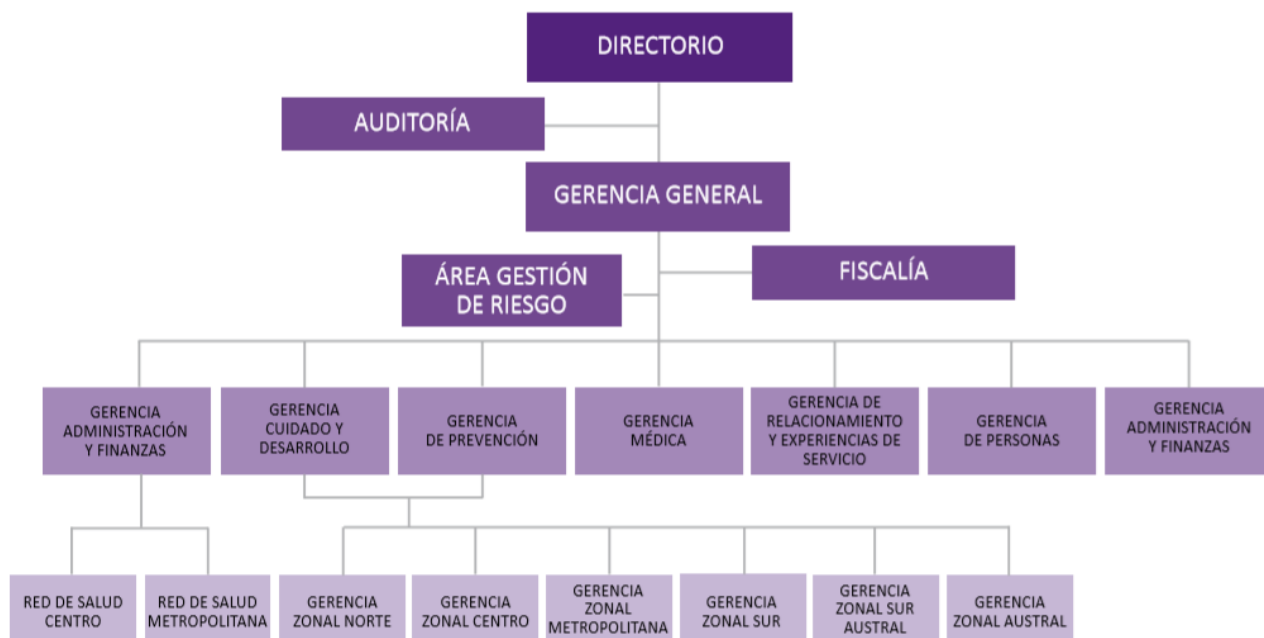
DIRECTORIO

AUDITORÍA

GERENCIA GENERAL

ÁREA GESTIÓN DE RIESGO

FISCALÍA

GERENCIA ADMINISTRACIÓN Y FINANZAS

GERENCIA CUIDADO Y DESARROLLO

GERENCIA DE PREVENCIÓN

GERENCIA MÉDICA

GERENCIA DE RELACIONAMIENTO Y EXPERIENCIAS DE SERVICIO

GERENCIA DE PERSONAS

GERENCIA ADMINISTRACIÓN Y FINANZAS

RED DE SALUD CENTRO

RED DE SALUD METROPOLITANA

GERENCIA ZONAL NORTE

GERENCIA ZONAL CENTRO

GERENCIA ZONAL METROPOLITANA

GERENCIA ZONAL SUR

GERENCIA ZONAL SUR AUSTRAL

GERENCIA ZONAL AUSTRAL